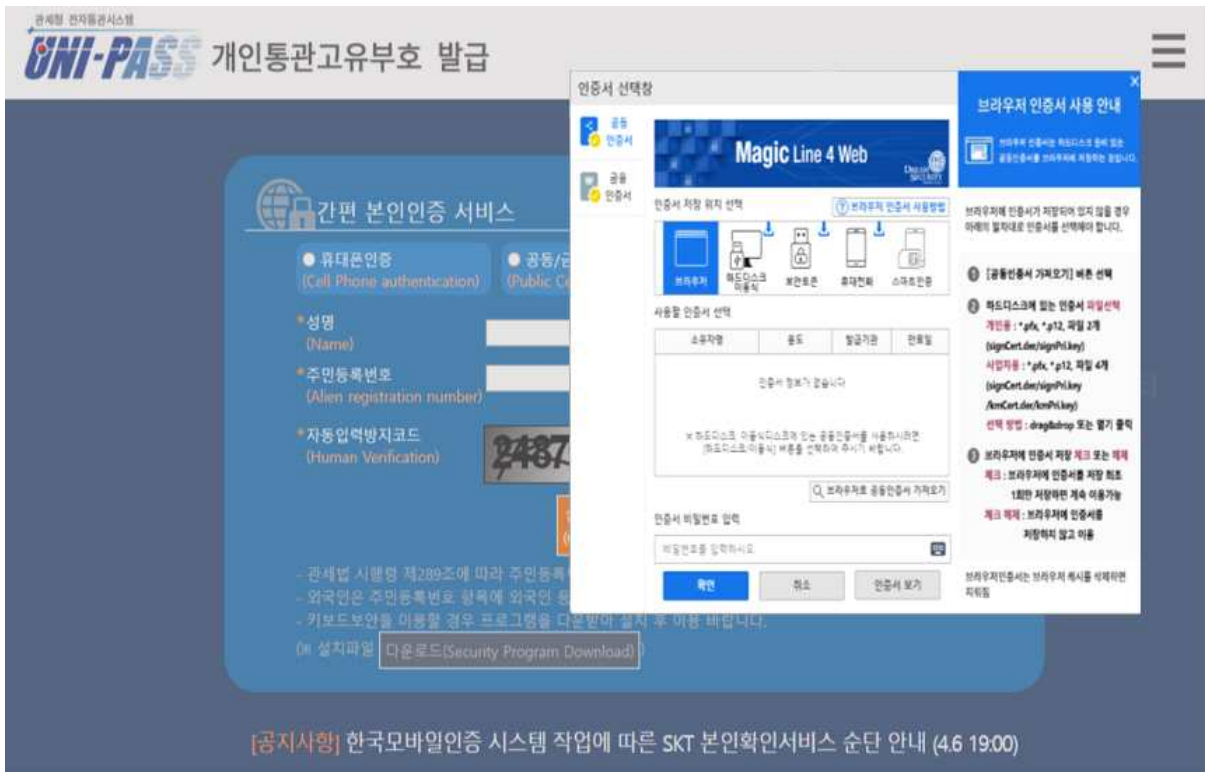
관세청 전자통관시스템
UNI-PASS 개인통관고유부호 발급

간편 본인인증 서비스

● 휴대폰인증 (Cell Phone authentication)
● 공동/금 (Public Ce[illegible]

*성명 (Name)
*주민등록번호 (Alien registration number)
*자동입력방지코드 (Human Verification)

2487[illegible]

- 관세법 시행령 제289조에 따라 주민등록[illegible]
- 외국인은 주민등록번호 항목에 외국인 등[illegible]
- 키보드보안을 이용할 경우 프로그램을 다운받아 설치 후 이용 바랍니다.
설치파일 다운로드(Security Program Download)

인증서 선택창

공동 인증서
금융 인증서

Magic Line 4 Web

인증서 저장 위치 선택
브라우저 인증서 사용방법

브라우저
하드디스크 이동식
보안토큰
휴대전화
스마트인증

사용할 인증서 선택

| 소유자명 | 용도 | 발급기관 | 만료일 |
|---|---|---|---|

인증서 정보가 없습니다

※ 하드디스크, 이동식디스크에 있는 공동인증서를 사용하시려면 [하드디스크/이동식] 버튼을 선택하여 주시기 바랍니다.

브라우저로 공동인증서 가져오기

인증서 비밀번호 입력
비밀번호를 입력하시오

확인
취소
인증서 보기

브라우저 인증서 사용 안내

브라우저 인증서는 하드디스크 등에 있는 공동인증서를 브라우저에 저장하는 것입니다.

브라우저에 인증서가 저장되어 있지 않을 경우 아래의 절차대로 인증서를 선택해야 합니다.

1 [공동인증서 가져오기] 버튼 선택

2 하드디스크에 있는 인증서 파일선택
개인용 : *.pfx, *.p12, 파일 2개 (signCert.der/signPri.key)
사업자용 : *.pfx, *.p12, 파일 4개 (signCert.der/signPri.key /kmCert.der/kmPri.key)
선택 방법 : drag&drop 또는 열기 클릭

3 브라우저에 인증서 저장 체크 또는 해제
체크 : 브라우저에 인증서를 저장 최초 1회만 저장하면 계속 이용가능
체크 해제 : 브라우저에 인증서를 저장하지 않고 이용

브라우저인증서는 브라우저 캐시를 삭제하면 지워짐

[공지사항] 한국모바일인증 시스템 작업에 따른 SKT 본인확인서비스 순단 안내 (4.6 19:00)